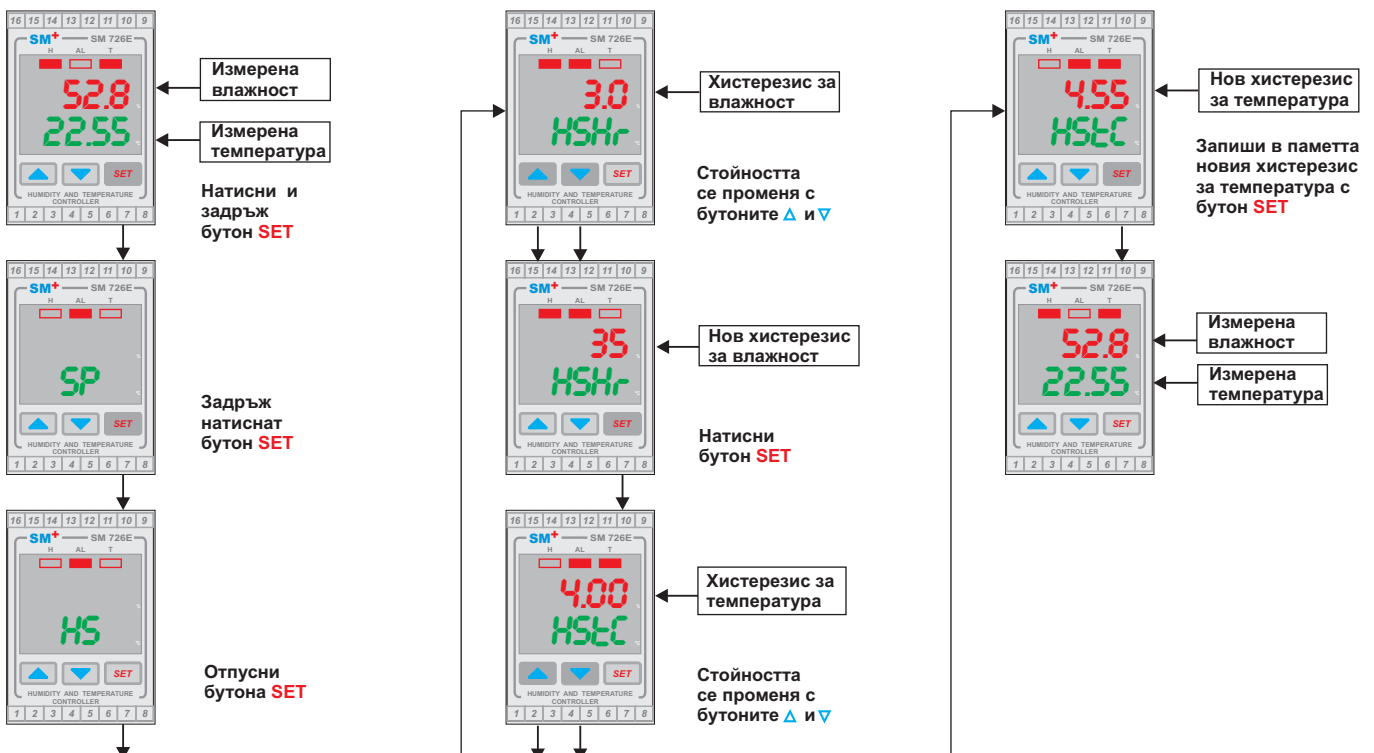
16 15 14 13 12 11 10 9
SM+ SM 726E
H AL T
52.8
22.55
SET
HUMIDITY AND TEMPERATURE CONTROLLER
1 2 3 4 5 6 7 8

Измерена влажност

Измерена температура

Натисни и задръж бутон SET

16 15 14 13 12 11 10 9
SM+ SM 726E
H AL T
SP
SET
HUMIDITY AND TEMPERATURE CONTROLLER
1 2 3 4 5 6 7 8

Задръж натиснат бутон SET

16 15 14 13 12 11 10 9
SM+ SM 726E
H AL T
HS
SET
HUMIDITY AND TEMPERATURE CONTROLLER
1 2 3 4 5 6 7 8

Отпусни бутона SET

16 15 14 13 12 11 10 9
SM+ SM 726E
H AL T
3.0
HSHr
SET
HUMIDITY AND TEMPERATURE CONTROLLER
1 2 3 4 5 6 7 8

Хистерезис за влажност

Стойността се променя с бутоните △ и ▽

16 15 14 13 12 11 10 9
SM+ SM 726E
H AL T
35
HSHr
SET
HUMIDITY AND TEMPERATURE CONTROLLER
1 2 3 4 5 6 7 8

Нов хистерезис за влажност

Натисни бутон SET

16 15 14 13 12 11 10 9
SM+ SM 726E
H AL T
4.00
HStC
SET
HUMIDITY AND TEMPERATURE CONTROLLER
1 2 3 4 5 6 7 8

Хистерезис за температура

Стойността се променя с бутоните △ и ▽

16 15 14 13 12 11 10 9
SM+ SM 726E
H AL T
4.55
HStC
SET
HUMIDITY AND TEMPERATURE CONTROLLER
1 2 3 4 5 6 7 8

Нов хистерезис за температура

Запиши в паметта новия хистерезис за температура с бутон SET

16 15 14 13 12 11 10 9
SM+ SM 726E
H AL T
52.8
22.55
SET
HUMIDITY AND TEMPERATURE CONTROLLER
1 2 3 4 5 6 7 8

Измерена влажност

Измерена температура